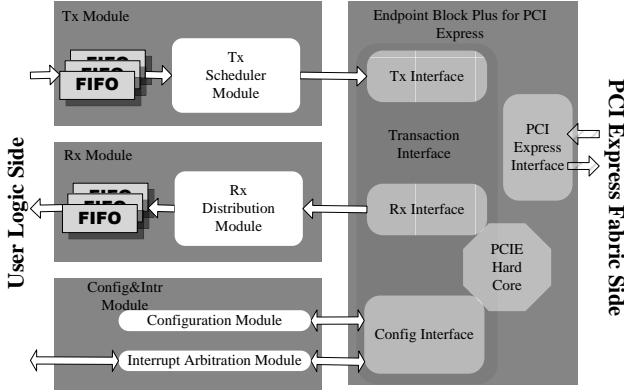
Tx Module

FIFO
FIFO
FIFO

Tx Scheduler Module

Endpoint Block Plus for PCI Express

Tx Interface

Transaction Interface

PCI Express Interface

Rx Module

FIFO
FIFO
FIFO

Rx Distribution Module

Rx Interface

PCIE Hard Core

User Logic Side

PCI Express Fabric Side

Config&Intr Module

Configuration Module

Interrupt Arbitration Module

Config Interface